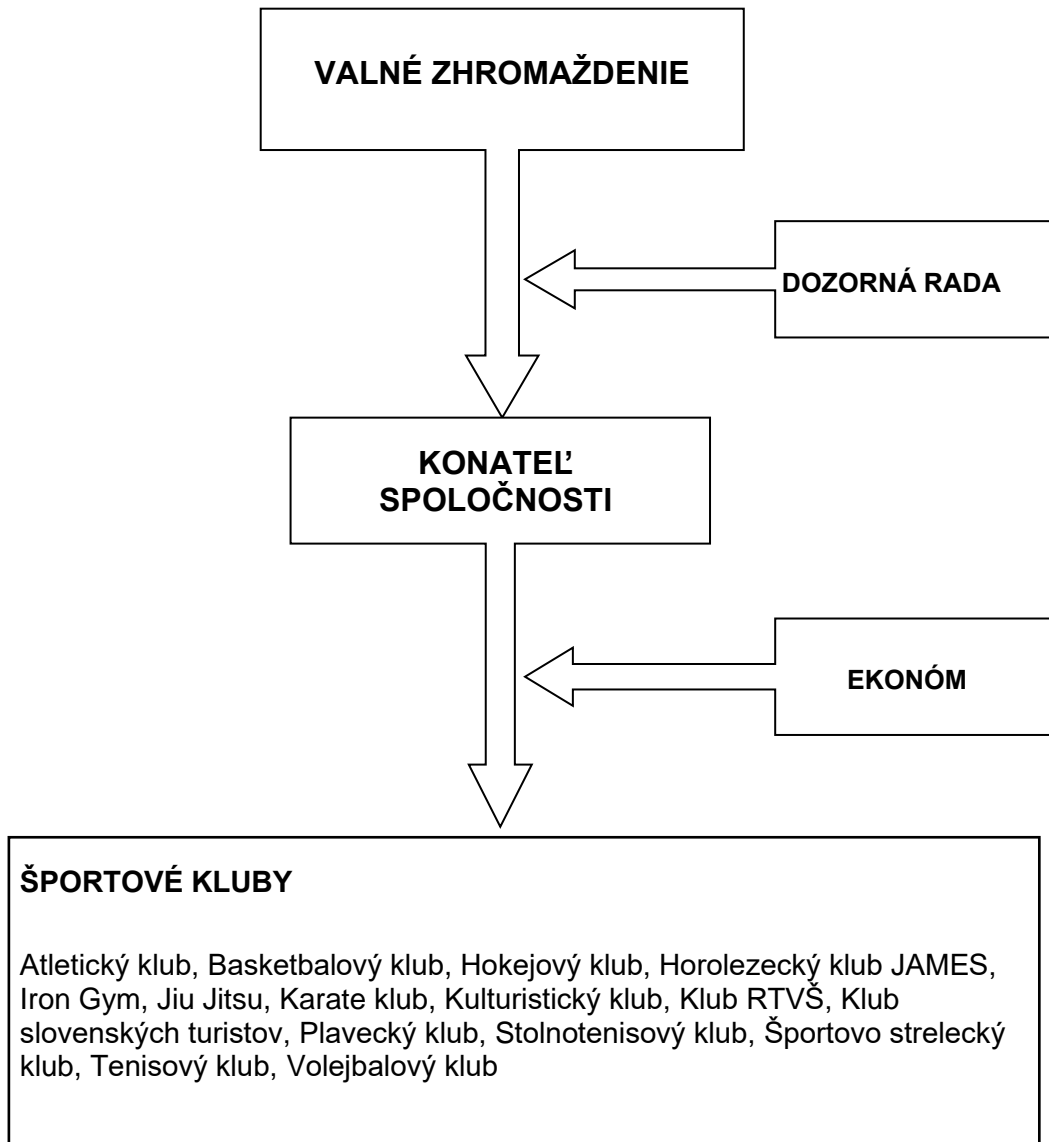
VALNÉ ZHROMAŽDENIE

DOZORNÁ RADA

KONATEĽ SPOLOČNOSTI

EKONÓM

ŠPORTOVÉ KLUBY

Atletický klub, Basketbalový klub, Hokejový klub, Horolezecký klub JAMES, Iron Gym, Jiu Jitsu, Karate klub, Kulturistický klub, Klub RTVŠ, Klub slovenských turistov, Plavecký klub, Stolnotenisový klub, Športovo strelecký klub, Tenisový klub, Volejbalový klub